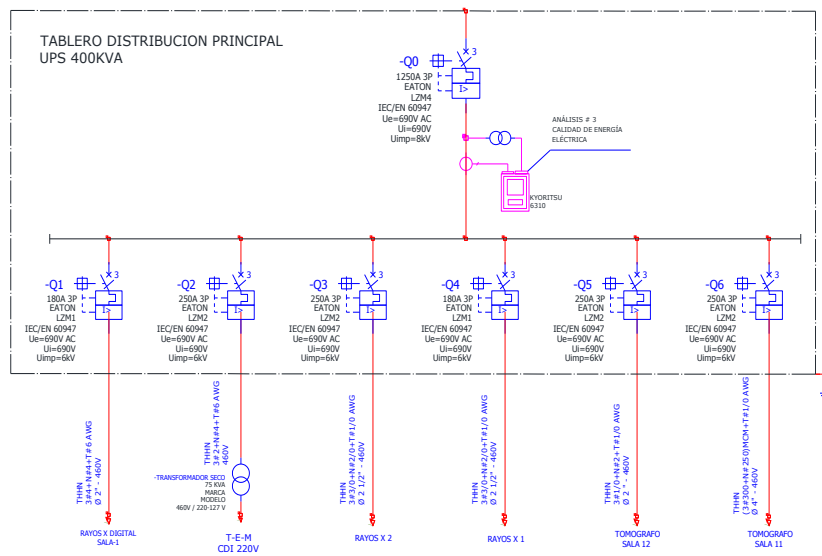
TABLERO DISTRIBUCION PRINCIPAL
UPS 400KVA

-Q0
3
1250A 3P
EATON
LZM4
IEC/EN 60947
Ue=690V AC
Ui=690V
Uimp=8kV

ANÁLISIS # 3
CALIDAD DE ENERGÍA
ELÉCTRICA

KYORITSU
6310

-Q1
3
180A 3P
EATON
LZM1
IEC/EN 60947
Ue=690V AC
Ui=690V
Uimp=6kV

-Q2
3
250A 3P
EATON
LZM2
IEC/EN 60947
Ue=690V AC
Ui=690V
Uimp=6kV

-Q3
3
250A 3P
EATON
LZM2
IEC/EN 60947
Ue=690V AC
Ui=690V
Uimp=6kV

-Q4
3
180A 3P
EATON
LZM1
IEC/EN 60947
Ue=690V AC
Ui=690V
Uimp=6kV

-Q5
3
250A 3P
EATON
LZM2
IEC/EN 60947
Ue=690V AC
Ui=690V
Uimp=6kV

-Q6
3
250A 3P
EATON
LZM2
IEC/EN 60947
Ue=690V AC
Ui=690V
Uimp=6kV

THHN
3#4+N#4+T#6 AWG
Ø 2" - 460V
RAYOS X DIGITAL
SALA-1

THHN
3#2+N#4+T#6 AWG
460V
-TRANSFORMADOR SECO
75 KVA
MARCA
MODELO
460V / 220-127 V
T-E-M
CDI 220V

THHN
3#3/0+N#2/0+T#1/0 AWG
Ø 2 1/2" - 460V
RAYOS X 2

THHN
3#3/0+N#2/0+T#1/0 AWG
Ø 2 1/2" - 460V
RAYOS X 1

THHN
3#1/0+N#2+T#1/0 AWG
Ø 2" - 460V
TOMOGRAFO
SALA 12

THHN
(3#300+N#250)MCM+T#1/0 AWG
Ø 4" - 460V
TOMOGRAFO
SALA 11